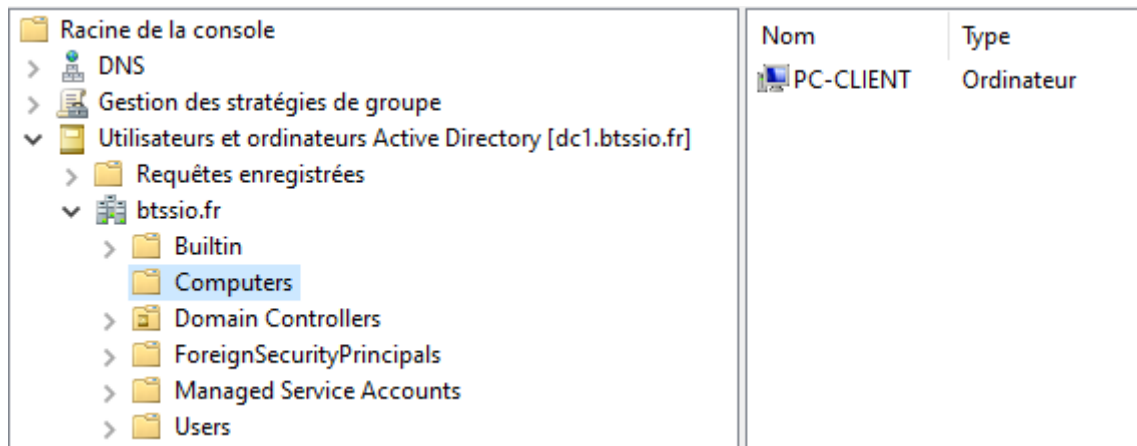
Racine de la console
DNS
Gestion des stratégies de groupe
Utilisateurs et ordinateurs Active Directory [dc1.btssio.fr]
Requêtes enregistrées
btssio.fr
Builtin
Computers
Domain Controllers
ForeignSecurityPrincipals
Managed Service Accounts
Users

| Nom | Type |
|---|---|
| PC-CLIENT | Ordinateur |